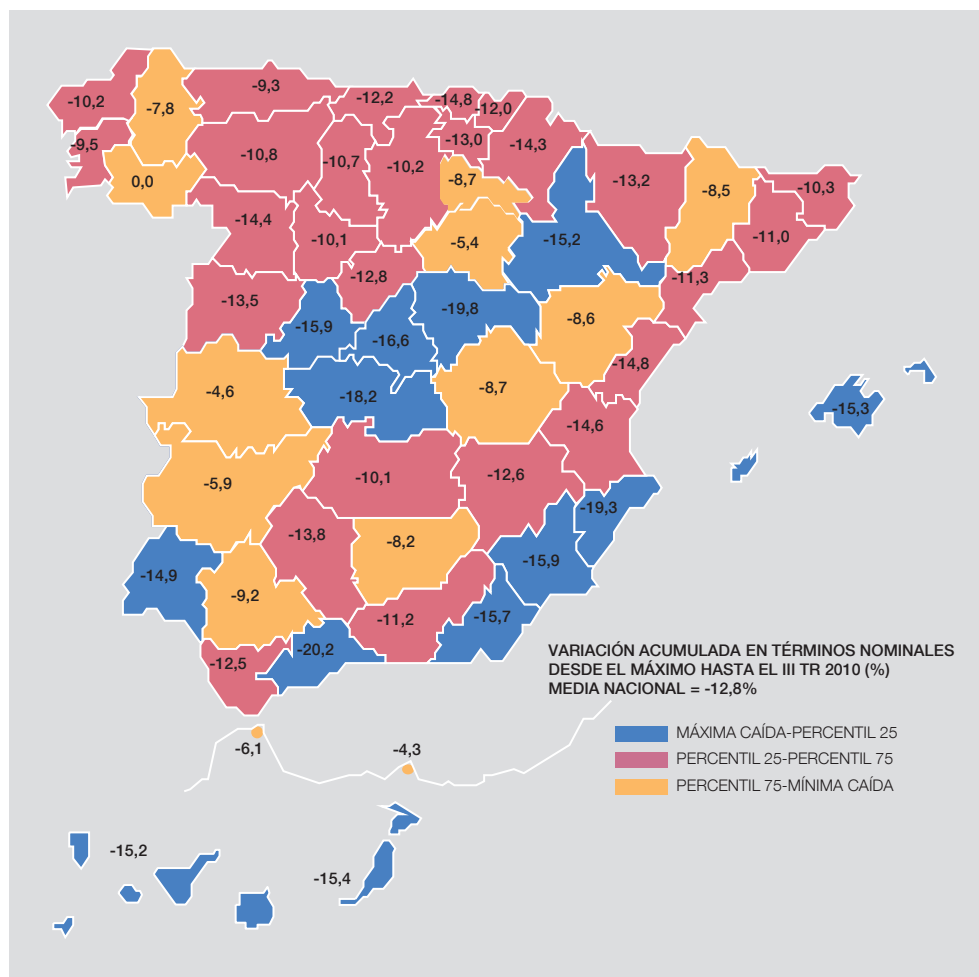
-10,2
-7,8
-9,3
-12,2
-14,8
-12,0
-9,5
-10,8
-10,7
-10,2
-13,0
-14,3
0,0
-8,7
-13,2
-8,5
-10,3
-14,4
-10,1
-5,4
-15,2
-11,0
-12,8
-11,3
-13,5
-19,8
-15,9
-8,6
-16,6
-14,8
-4,6
-18,2
-8,7
-15,3
-14,6
-10,1
-12,6
-5,9
-19,3
-13,8
-8,2
-15,9
-14,9
-9,2
-11,2
-15,7
-20,2
-12,5
-6,1
-4,3
-15,2
-15,4

VARIACIÓN ACUMULADA EN TÉRMINOS NOMINALES DESDE EL MÁXIMO HASTA EL III TR 2010 (%)
MEDIA NACIONAL = -12,8%

MÁXIMA CAÍDA-PERCENTIL 25
PERCENTIL 25-PERCENTIL 75
PERCENTIL 75-MÍNIMA CAÍDA